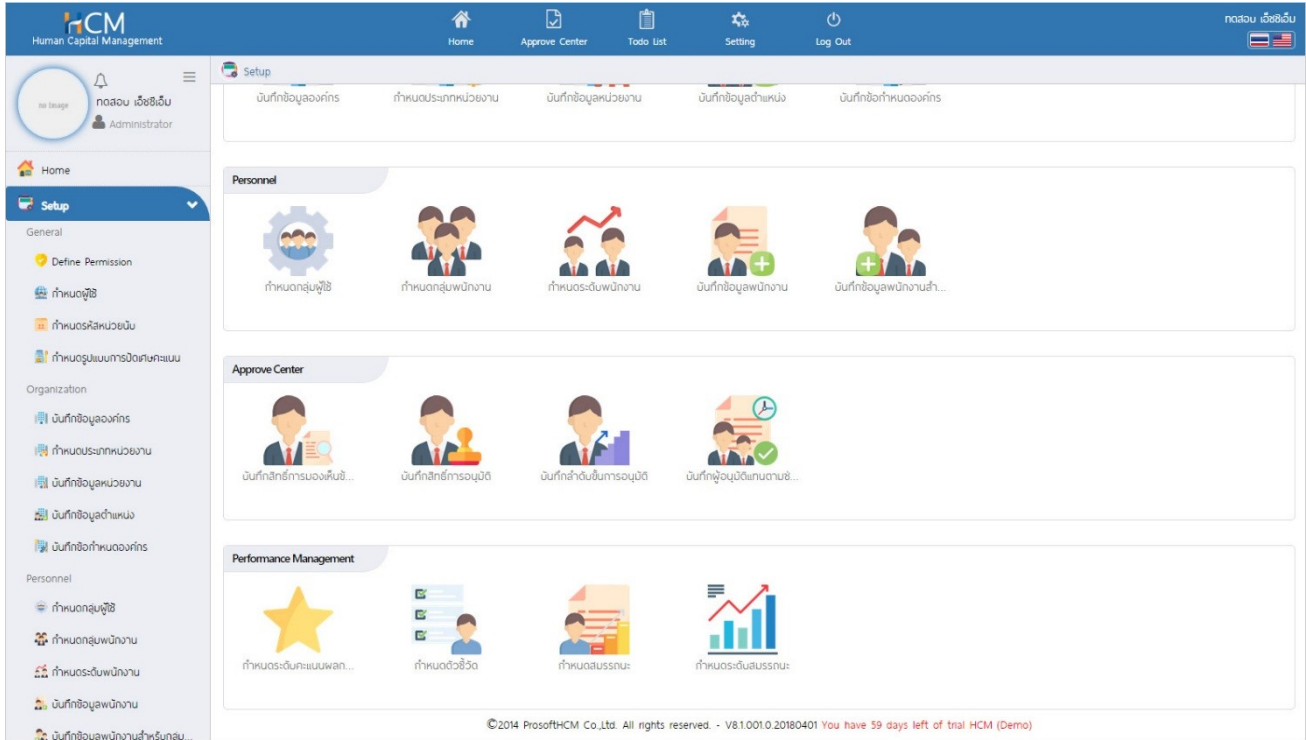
HCM
Human Capital Management

Home
Approve Center
Todo List
Setting
Log Out

ทดสอบ เอ็ชซีเอ็ม

no image
ทดสอบ เอ็ชซีเอ็ม
Administrator

Home
Setup
General
Define Permission
กำหนดผู้ใช้
กำหนดรหัสหน่วยนับ
กำหนดรูปแบบการปัดเศษคะแนน
Organization
บันทึกข้อมูลองค์กร
กำหนดประเภทหน่วยงาน
บันทึกข้อมูลหน่วยงาน
บันทึกข้อมูลตำแหน่ง
บันทึกข้อกำหนดองค์กร
Personnel
กำหนดกลุ่มผู้ใช้
กำหนดกลุ่มพนักงาน
กำหนดระดับพนักงาน
บันทึกข้อมูลพนักงาน
บันทึกข้อมูลพนักงานสำหรับกลุ่ม...

Setup

บันทึกข้อมูลองค์กร
กำหนดประเภทหน่วยงาน
บันทึกข้อมูลหน่วยงาน
บันทึกข้อมูลตำแหน่ง
บันทึกข้อกำหนดองค์กร

Personnel
กำหนดกลุ่มผู้ใช้
กำหนดกลุ่มพนักงาน
กำหนดระดับพนักงาน
บันทึกข้อมูลพนักงาน
บันทึกข้อมูลพนักงานสำ...

Approve Center
บันทึกสิทธิ์การมองเห็นข้...
บันทึกสิทธิ์การอนุมัติ
บันทึกลำดับขั้นการอนุมัติ
บันทึกผู้อนุมัติแทนตามช่...

Performance Management
กำหนดระดับคะแนนผลก...
กำหนดตัวชี้วัด
กำหนดสมรรถนะ
กำหนดระดับสมรรถนะ

©2014 ProsoftHCM Co.,Ltd. All rights reserved. - V8.1.001.0.20180401 You have 59 days left of trial HCM (Demo)